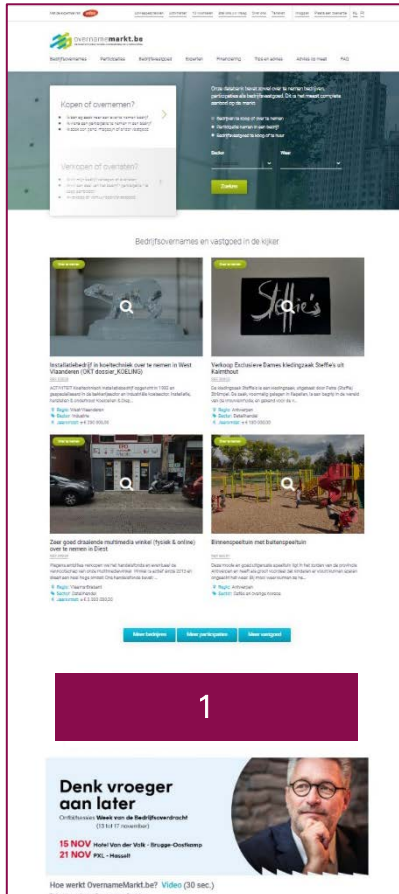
overnamemarkt.be

Bedrijfsovernames Participaties Bedrijfsvastgoed Experten Financiering Tips en advies Advies op maat FAQ

Kopen of overnemen?

Verkopen of overlaten?

Zoeken

Bedrijfsovernames en vastgoed in de kijker

Installatiebedrijf in koeltechniek over te nemen in West Vlaanderen (OKT dossier_KOELING)

Verkoop Exclusieve Dames kledingzaak Steffie's uit Kalmthout

Zeer goed draaiende multimedia winkel (fysiek & online) over te nemen in Diest

Binnenspeeltuin met buitenspeeltuin

Meer bedrijven Meer participaties Meer vastgoed

1

Denk vroeger aan later

15 NOV Hotel Van der Valk - Brugge-Oostkamp
21 NOV PXL - Hasselt

Hoe werkt OvernameMarkt.be? Video (30 sec.)